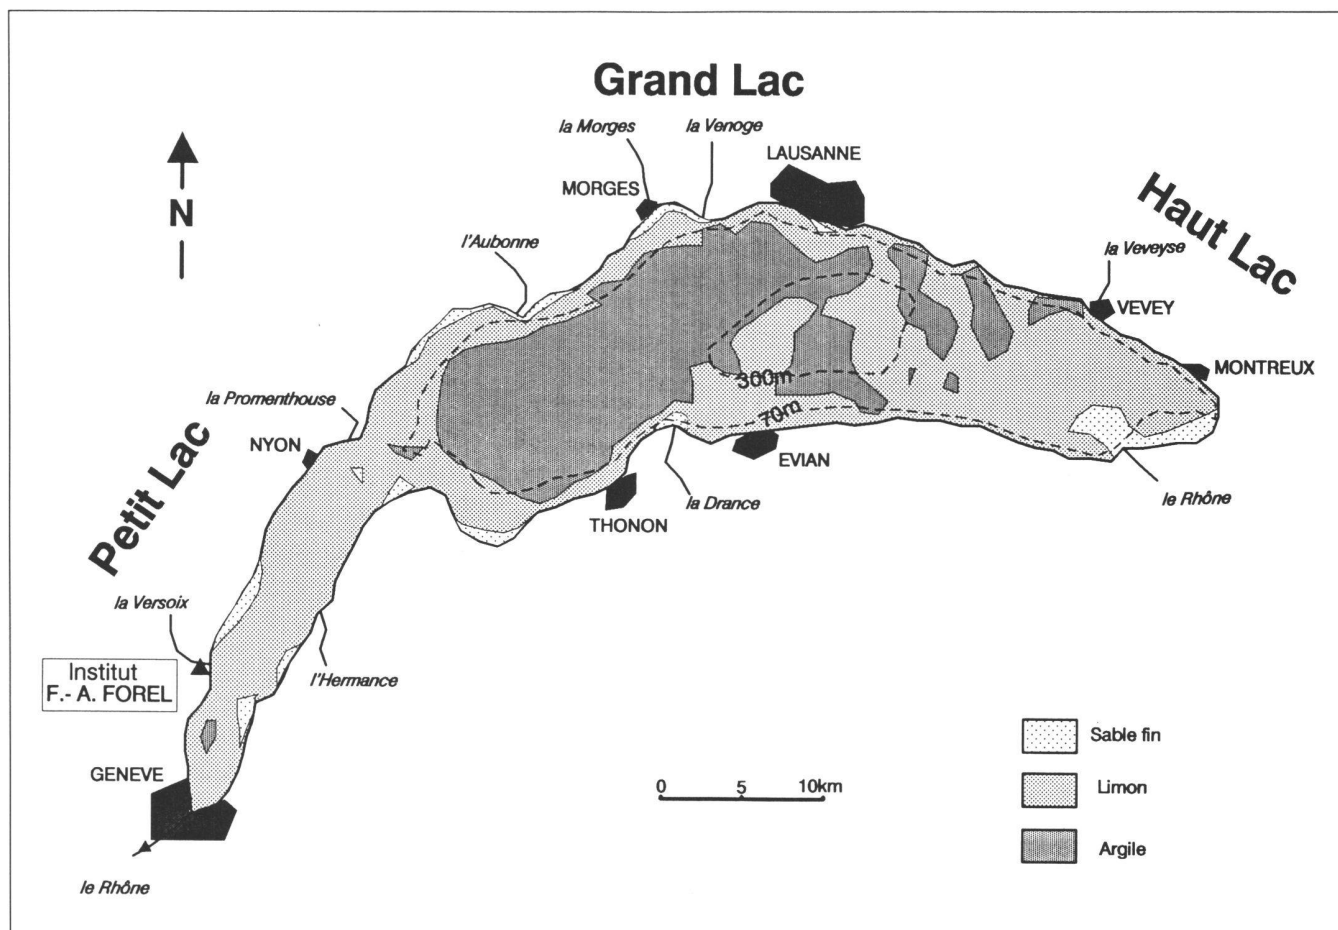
Grand Lac

la Morges
la Venoge
LAUSANNE
MORGES
Haut Lac
N
l'Aubonne
la Veveyse
VEVEY
MONTREUX
300m
70m
la Promenthouse
NYON
Petit Lac
EVIAN
THONON
la Drance
le Rhône
la Versoix
Institut F.- A. FOREL
l'Hermance
GENEVE
le Rhône

0 5 10km

Sable fin
Limon
Argile